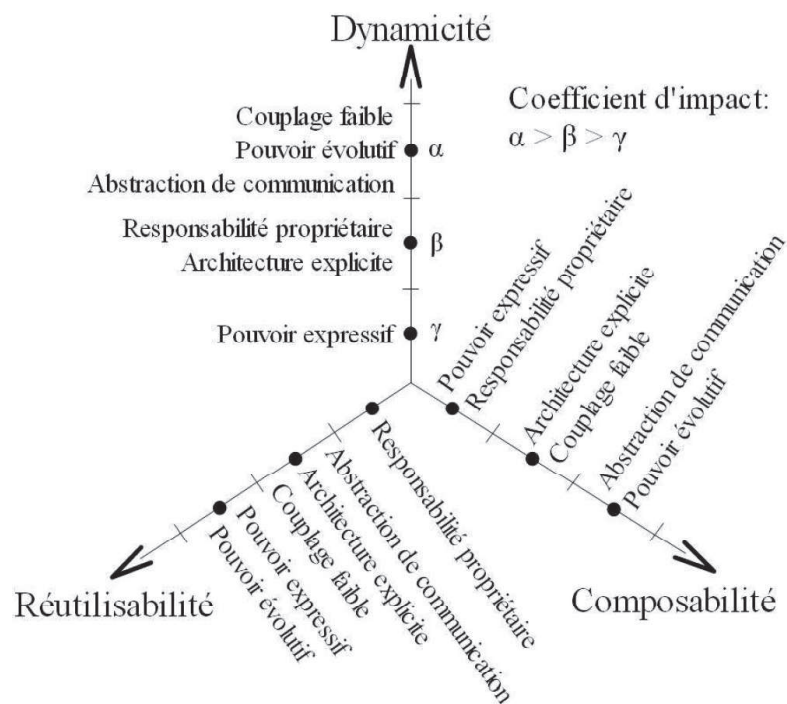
Dynamicité

Coefficient d'impact:
$\alpha > \beta > \gamma$

Couplage faible
Pouvoir évolutif
$\alpha$
Abstraction de communication
Responsabilité propriétaire
$\beta$
Architecture explicite
Pouvoir expressif
$\gamma$

Pouvoir expressif
Responsabilité propriétaire
Architecture explicite
Couplage faible
Abstraction de communication
Pouvoir évolutif

Responsabilité propriétaire
Abstraction de communication
Architecture explicite
Couplage faible
Pouvoir expressif
Pouvoir évolutif

Réutilisabilité

Composabilité